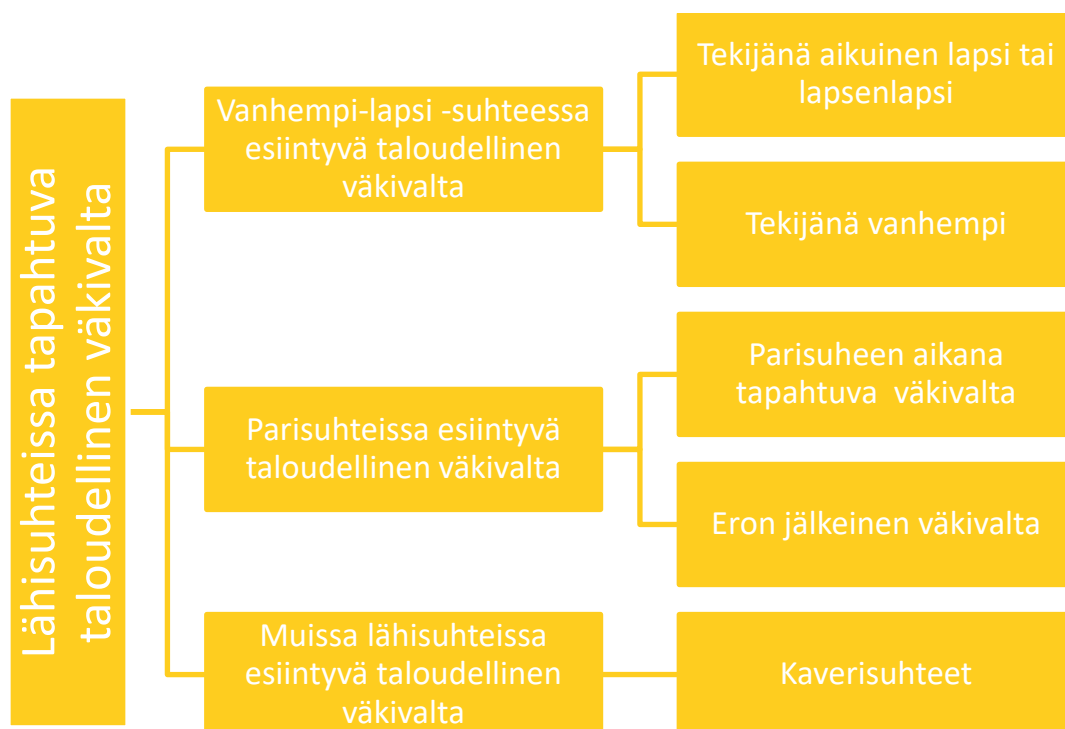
Lähisuhteissa tapahtuva taloudellinen väkivalta

Vanhempi-lapsi -suhteessa esiintyvä taloudellinen väkivalta

Tekijänä aikuinen lapsi tai lapsenlapsi

Tekijänä vanhempi

Parisuhteissa esiintyvä taloudellinen väkivalta

Parisuheen aikana tapahtuva väkivalta

Eron jälkeinen väkivalta

Muissa lähisuhteissa esiintyvä taloudellinen väkivalta

Kaverisuhteet